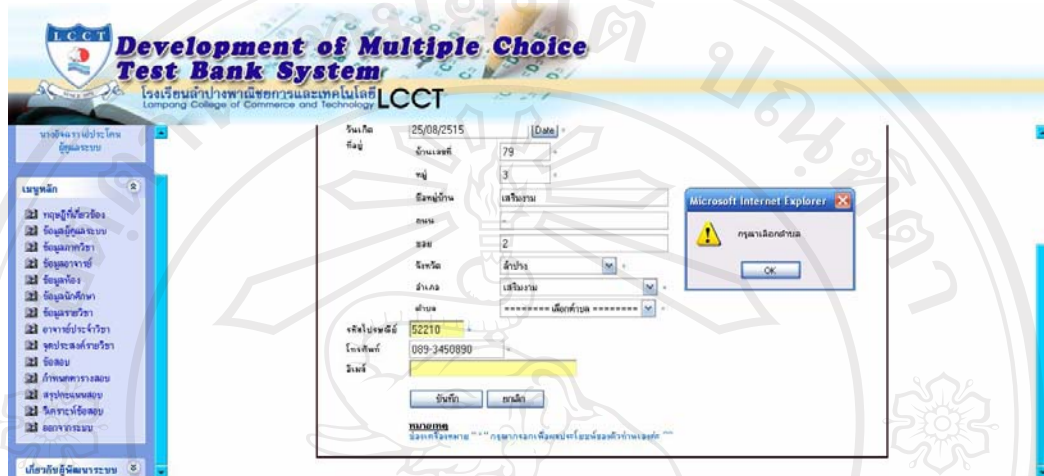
LCCT

Development of Multiple Choice Test Bank System

โรงเรียนลำปางพาณิชยการและเทคโนโลยี Lampang College of Commerce and Technology LCCT

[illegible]
ผู้ดูแลระบบ

เมนูหลัก

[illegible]
ข้อมูลผู้ดูแลระบบ
ข้อมูลภาควิชา
ข้อมูลอาจารย์
ข้อมูลห้อง
ข้อมูลนักศึกษา
ข้อมูลรายวิชา
อาจารย์ประจำวิชา
จุดประสงค์รายวิชา
ข้อสอบ
กำหนดการรายสอบ
สรุปคะแนนสอบ
วิเคราะห์ข้อสอบ
ออกจากระบบ

เกี่ยวกับผู้พัฒนาระบบ

วันเกิด 25/08/2515 [Date] *
ที่อยู่
บ้านเลขที่ 79 *
หมู่ 3 *
ชื่อหมู่บ้าน เสริมงาม
ถนน -
ซอย 2
จังหวัด ลำปาง *
อำเภอ เสริมงาม *
ตำบล ======== เลือกตำบล ======== *
รหัสไปรษณีย์ 52210 *
โทรศัพท์ 089-3450890 *
อีเมล์

บันทึก ยกเลิก

หมายเหตุ
ช่องเครื่องหมาย " * " กรุณากรอกเพื่อผลประโยชน์ของตัวท่านเองค่ะ

Microsoft Internet Explorer
กรุณาเลือกตำบล
OK